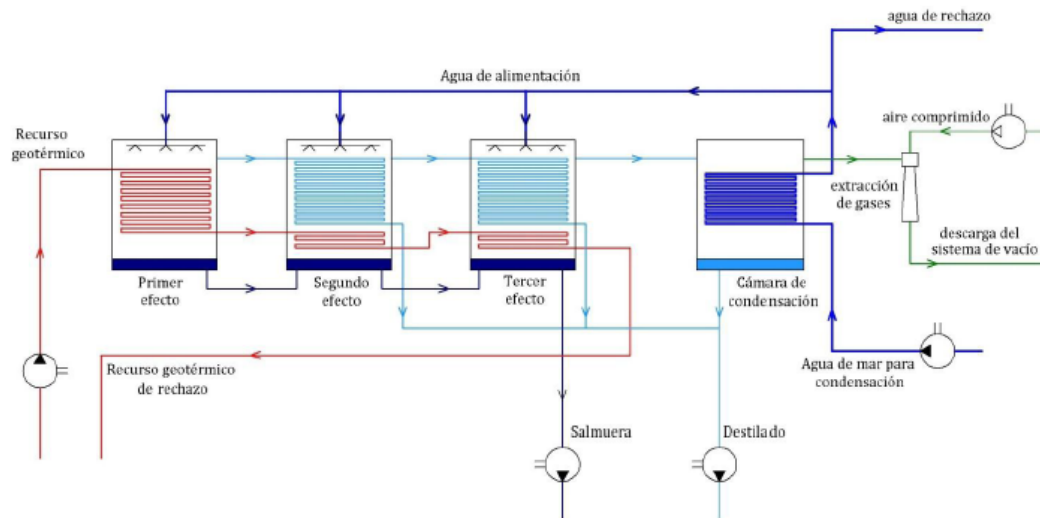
agua de rechazo

Agua de alimentación

Recurso geotérmico

aire comprimido

extracción de gases

descarga del sistema de vacío

Primer efecto

Segundo efecto

Tercer efecto

Cámara de condensación

Recurso geotérmico de rechazo

Agua de mar para condensación

Salmuera

Destilado